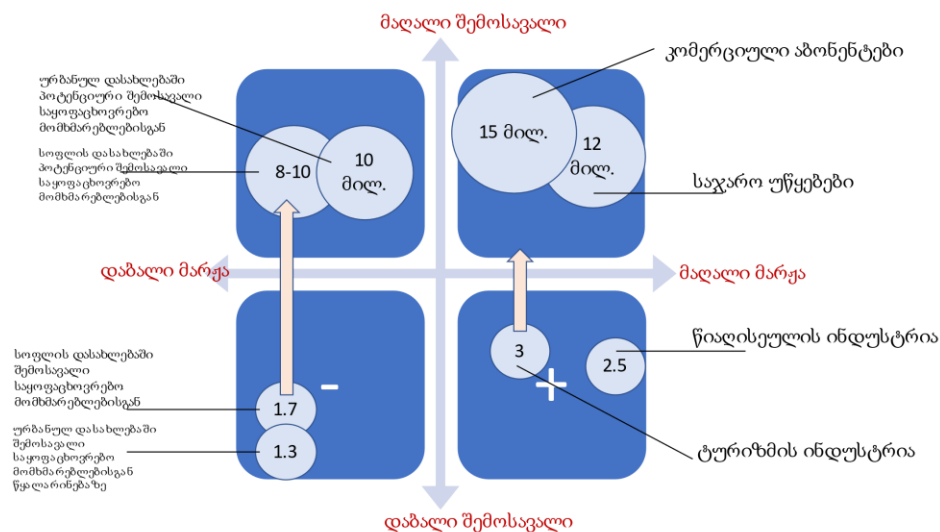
მაღალი შემოსავალი

ურბანულ დასახლებაში პოტენციური შემოსავალი საყოფაცხოვრებო მომხმარებლებისგან

სოფლის დასახლებაში პოტენციური შემოსავალი საყოფაცხოვრებო მომხმარებლებისგან

8-10

10 მილ.

კომერციული აბონენტები

15 მილ.

12 მილ.

საჯარო უწყებები

დაბალი მარჟა

მაღალი მარჟა

სოფლის დასახლებაში შემოსავალი საყოფაცხოვრებო მომხმარებლებისგან

1.7

-

ურბანულ დასახლებაში შემოსავალი საყოფაცხოვრებო მომხმარებლებისგან წყალარინებაზე

1.3

3

+

2.5

წიაღისეულის ინდუსტრია

ტურიზმის ინდუსტრია

დაბალი შემოსავალი